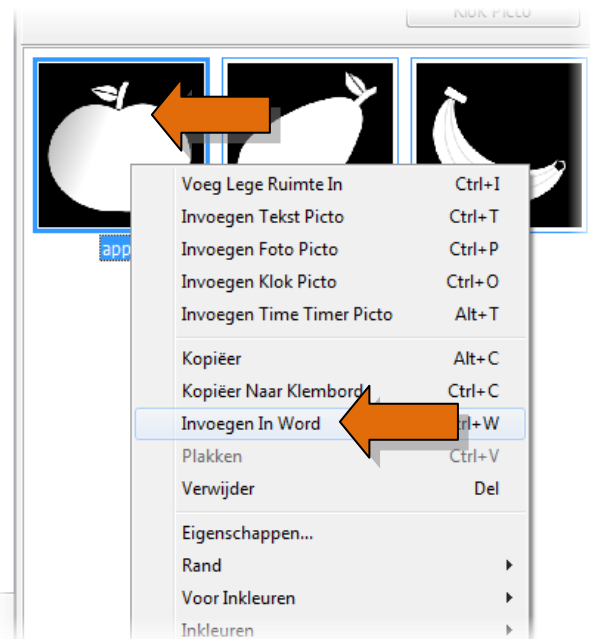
Klok Picto

app

Voeg Lege Ruimte In Ctrl+I
Invoegen Tekst Picto Ctrl+T
Invoegen Foto Picto Ctrl+P
Invoegen Klok Picto Ctrl+O
Invoegen Time Timer Picto Alt+T

Kopiëer Alt+C
Kopiëer Naar Klembord Ctrl+C
Invoegen In Word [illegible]trl+W
Plakken Ctrl+V
Verwijder Del

Eigenschappen...
Rand
Voor Inkleuren
Inkleuren